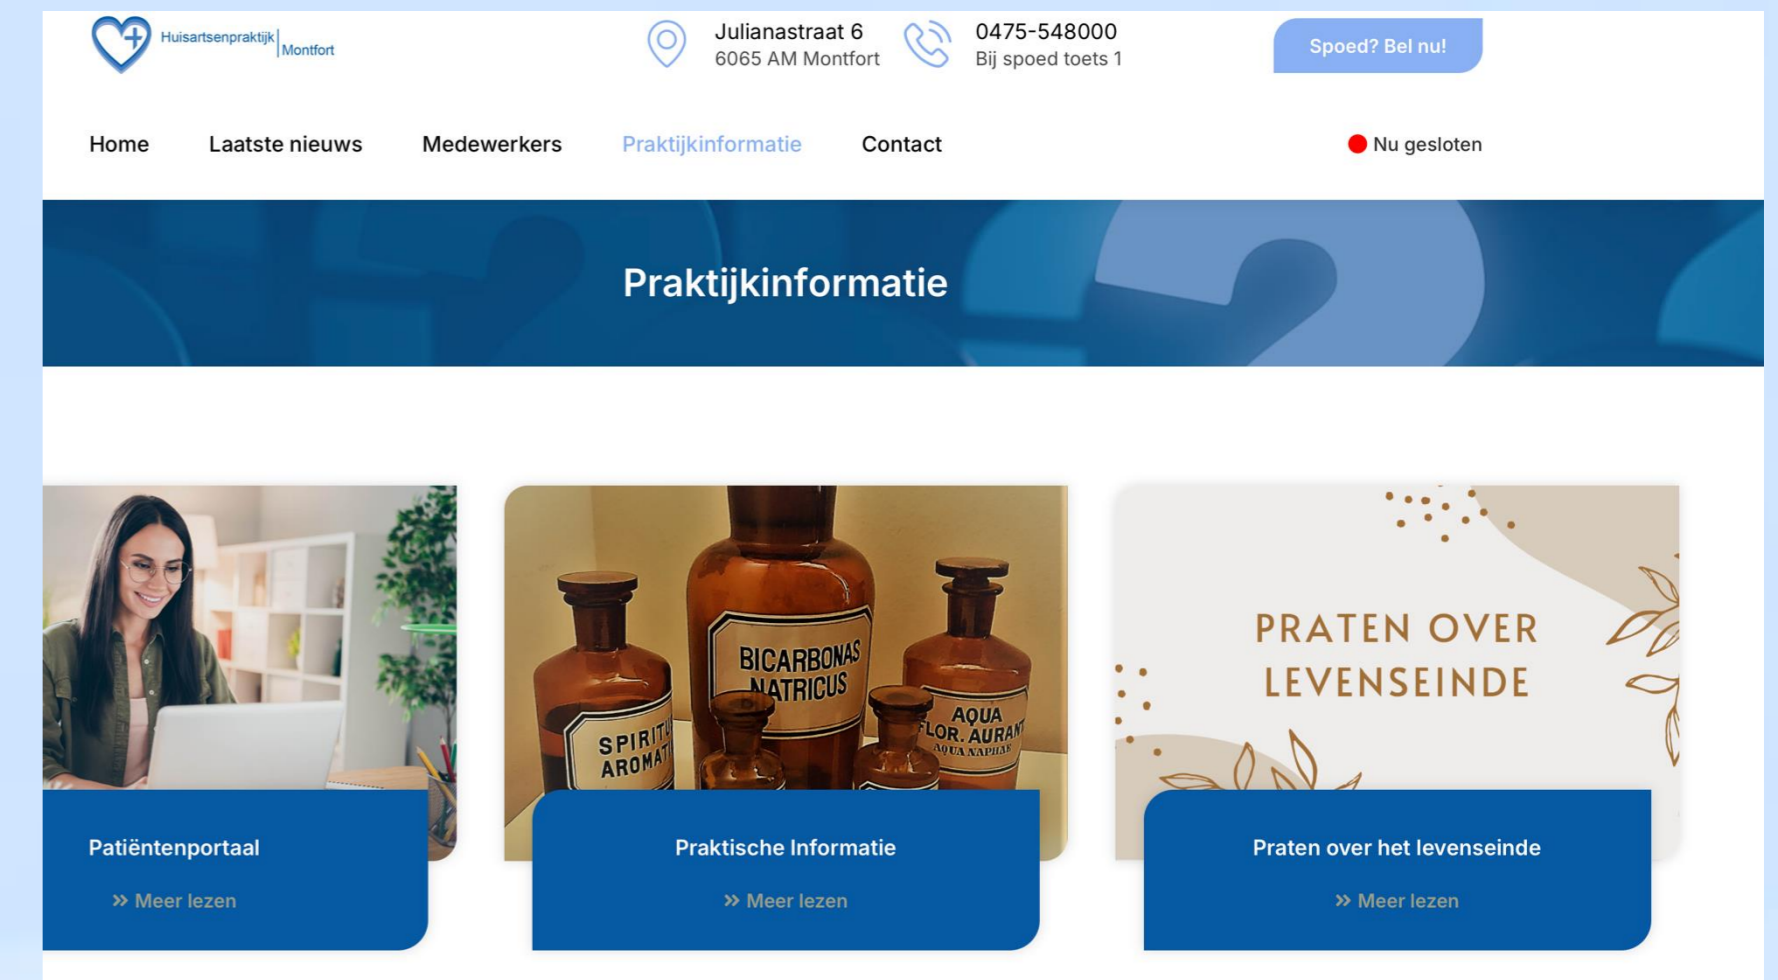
Huisartsenpraktijk | Montfort

Julianastraat 6
6065 AM Montfort

0475-548000
Bij spoed toets 1

Spoed? Bel nu!

Home Laatste nieuws Medewerkers Praktijkinformatie Contact

Nu gesloten

Praktijkinformatie

BICARBONAS NATRICUS
SPIRITU AROMAT
AQUA FLOR. AURANT
AQUA NAPHAE

PRATEN OVER LEVENSEINDE

Patiëntenportaal
» Meer lezen

Praktische Informatie
» Meer lezen

Praten over het levenseinde
» Meer lezen